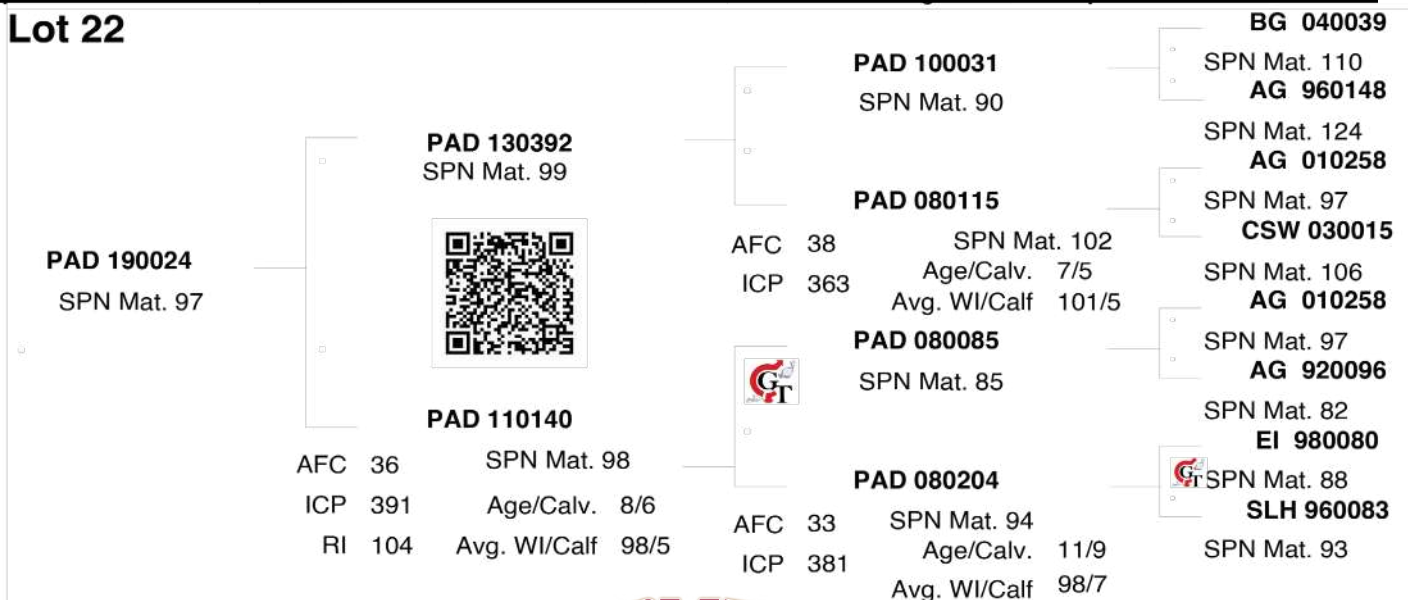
Lot 22

PAD 190024
SPN Mat. 97

PAD 130392
SPN Mat. 99

PAD 110140
AFC 36
ICP 391
RI 104
SPN Mat. 98
Age/Calv. 8/6
Avg. WI/Calf 98/5

PAD 100031
SPN Mat. 90

PAD 080115
AFC 38
ICP 363
SPN Mat. 102
Age/Calv. 7/5
Avg. WI/Calf 101/5

PAD 080085
SPN Mat. 85

PAD 080204
AFC 33
ICP 381
SPN Mat. 94
Age/Calv. 11/9
Avg. WI/Calf 98/7

BG 040039
SPN Mat. 110
AG 960148
SPN Mat. 124
AG 010258
SPN Mat. 97
CSW 030015
SPN Mat. 106
AG 010258
SPN Mat. 97
AG 920096
SPN Mat. 82
EI 980080
SPN Mat. 88
SLH 960083
SPN Mat. 93